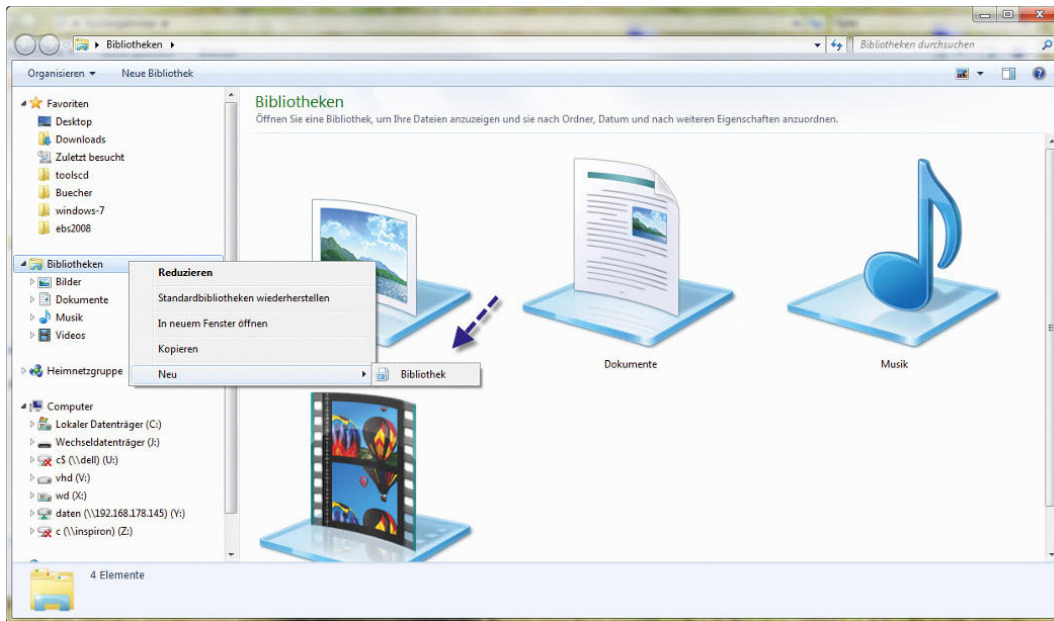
Bibliotheken
Bibliotheken durchsuchen
Organisieren ▾
Neue Bibliothek

Favoriten
Desktop
Downloads
Zuletzt besucht
toolscd
Buecher
windows-7
ebs2008

Bibliotheken
Bilder
Dokumente
Musik
Videos

Heimnetzgruppe

Computer
Lokaler Datenträger (C:)
Wechseldatenträger (J:)
c$ (\\dell) (U:)
vhd (V:)
wd (X:)
daten (\\192.168.178.145) (Y:)
c (\\inspiron) (Z:)

Reduzieren
Standardbibliotheken wiederherstellen
In neuem Fenster öffnen
Kopieren
Neu
Bibliothek

Bibliotheken
Öffnen Sie eine Bibliothek, um Ihre Dateien anzuzeigen und sie nach Ordner, Datum und nach weiteren Eigenschaften anzuordnen.

Dokumente
Musik

4 Elemente